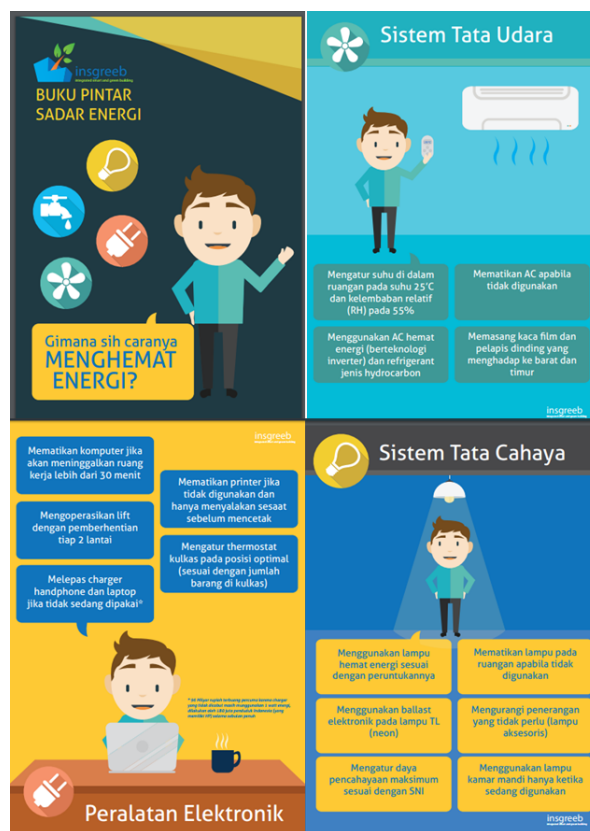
insgreeb

BUKU PINTAR SADAR ENERGI

Gimana sih caranya MENGHEMAT ENERGI?

Sistem Tata Udara

Mengatur suhu di dalam ruangan pada suhu 25°C dan kelembaban relatif (RH) pada 55%

Mematikan AC apabila tidak digunakan

Menggunakan AC hemat energi (berteknologi inverter) dan refrigerant jenis hydrocarbon

Memasang kaca film dan pelapis dinding yang menghadap ke barat dan timur

insgreeb

insgreeb

Mematikan komputer jika akan meninggalkan ruang kerja lebih dari 30 menit

Mengoperasikan lift dengan pemberhentian tiap 2 lantai

Melepas charger handphone dan laptop jika tidak sedang dipakai*

Mematikan printer jika tidak digunakan dan hanya menyalakan sesaat sebelum mencetak

Mengatur thermostat kulkas pada posisi optimal (sesuai dengan jumlah barang di kulkas)

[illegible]

Peralatan Elektronik

Sistem Tata Cahaya

Menggunakan lampu hemat energi sesuai dengan peruntukannya

Mematikan lampu pada ruangan apabila tidak digunakan

Menggunakan ballast elektronik pada lampu TL (neon)

Mengurangi penerangan yang tidak perlu (lampu aksesoris)

Mengatur daya pencahayaan maksimum sesuai dengan SNI

Menggunakan lampu kamar mandi hanya ketika sedang digunakan

insgreeb